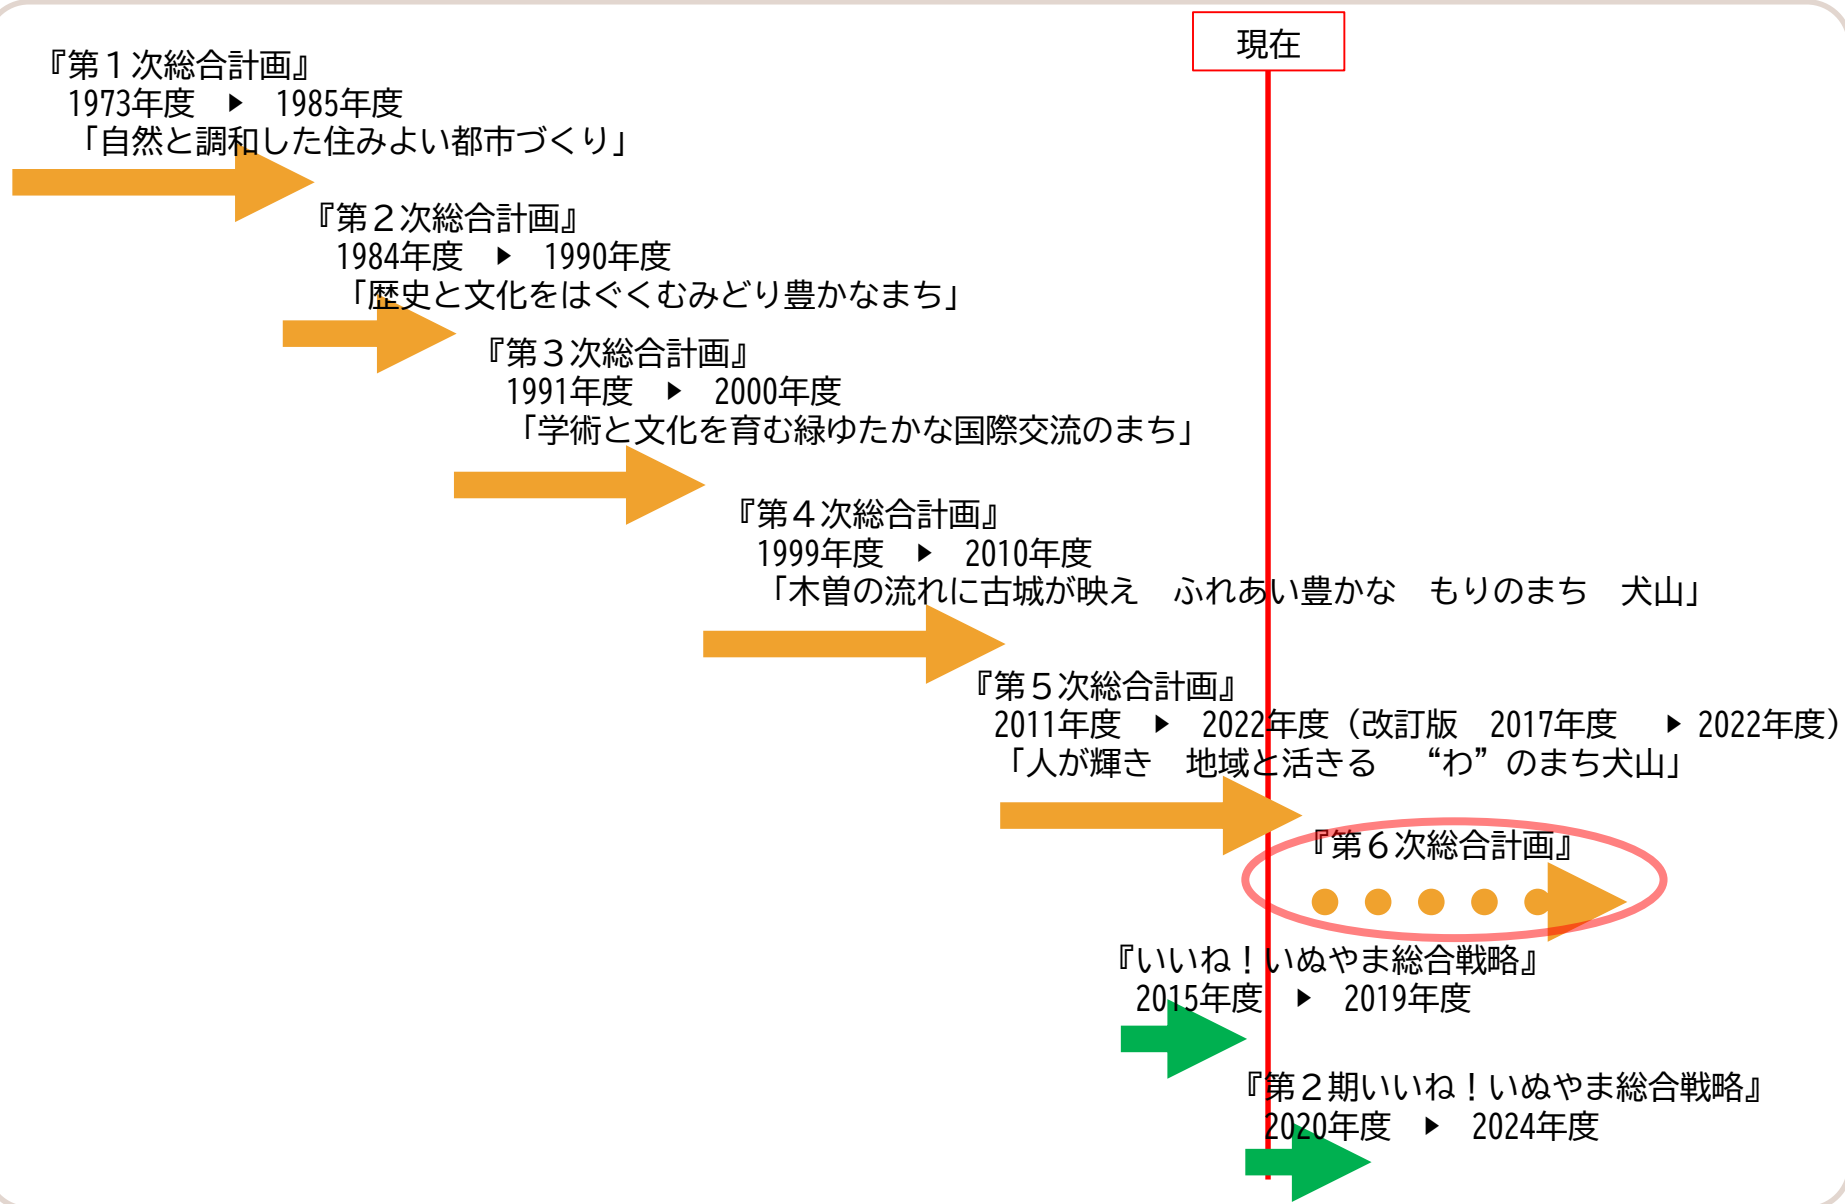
現在

『第１次総合計画』
1973年度 ▶ 1985年度
「自然と調和した住みよい都市づくり」

『第２次総合計画』
1984年度 ▶ 1990年度
「歴史と文化をはぐくむみどり豊かなまち」

『第３次総合計画』
1991年度 ▶ 2000年度
「学術と文化を育む緑ゆたかな国際交流のまち」

『第４次総合計画』
1999年度 ▶ 2010年度
「木曽の流れに古城が映え　ふれあい豊かな　もりのまち　犬山」

『第５次総合計画』
2011年度 ▶ 2022年度（改訂版　2017年度 ▶ 2022年度）
「人が輝き　地域と活きる　“わ”のまち犬山」

『第６次総合計画』

『いいね！いぬやま総合戦略』
2015年度 ▶ 2019年度

『第２期いいね！いぬやま総合戦略』
2020年度 ▶ 2024年度